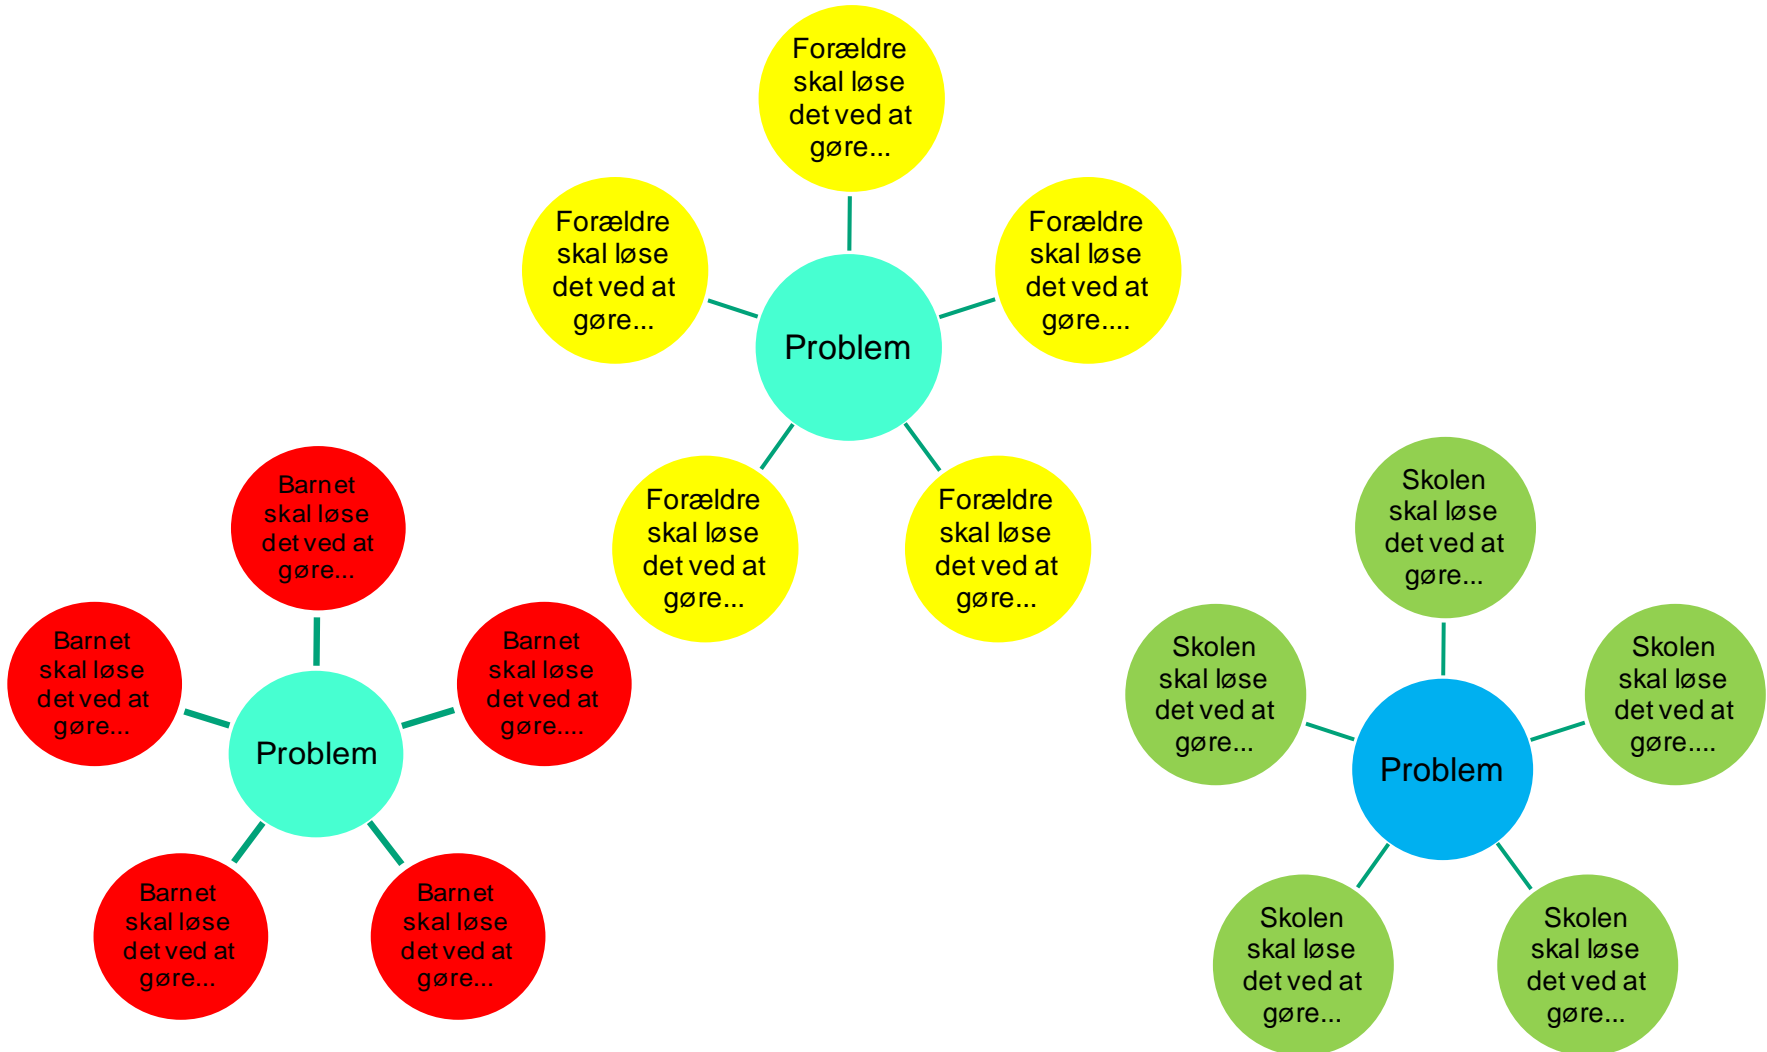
Forældre skal løse det ved at gøre...

Forældre skal løse det ved at gøre...

Forældre skal løse det ved at gøre....

Problem

Forældre skal løse det ved at gøre...

Forældre skal løse det ved at gøre...

Barnet skal løse det ved at gøre...

Barnet skal løse det ved at gøre...

Barnet skal løse det ved at gøre....

Problem

Barnet skal løse det ved at gøre...

Barnet skal løse det ved at gøre...

Skolen skal løse det ved at gøre...

Skolen skal løse det ved at gøre...

Skolen skal løse det ved at gøre....

Problem

Skolen skal løse det ved at gøre...

Skolen skal løse det ved at gøre...